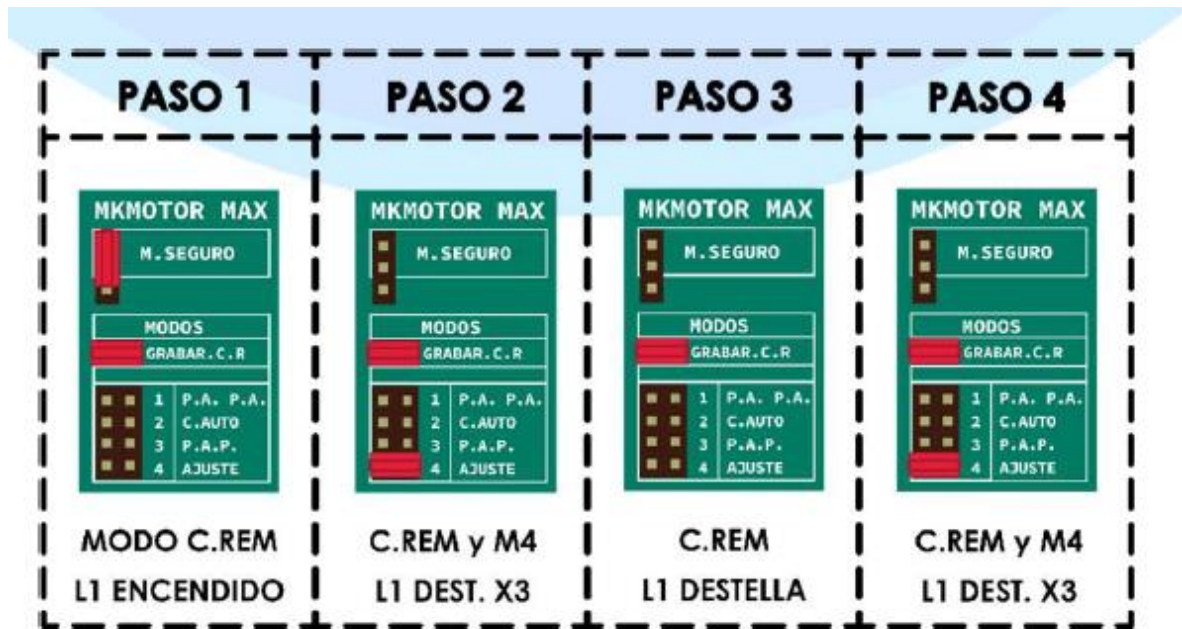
| PASO 1 | PASO 2 | PASO 3 | PASO 4 |
|---|---|---|---|
| MKMOTOR MAX<br>M.SEGURO<br>MODOS<br>GRABAR.C.R<br>1 P.A. P.A.<br>2 C.AUTO<br>3 P.A.P.<br>4 AJUSTE | MKMOTOR MAX<br>M.SEGURO<br>MODOS<br>GRABAR.C.R<br>1 P.A. P.A.<br>2 C.AUTO<br>3 P.A.P.<br>4 AJUSTE | MKMOTOR MAX<br>M.SEGURO<br>MODOS<br>GRABAR.C.R<br>1 P.A. P.A.<br>2 C.AUTO<br>3 P.A.P.<br>4 AJUSTE | MKMOTOR MAX<br>M.SEGURO<br>MODOS<br>GRABAR.C.R<br>1 P.A. P.A.<br>2 C.AUTO<br>3 P.A.P.<br>4 AJUSTE |
| MODO C.REM<br>L1 ENCENDIDO | C.REM y M4<br>L1 DEST. X3 | C.REM<br>L1 DESTELLA | C.REM y M4<br>L1 DEST. X3 |